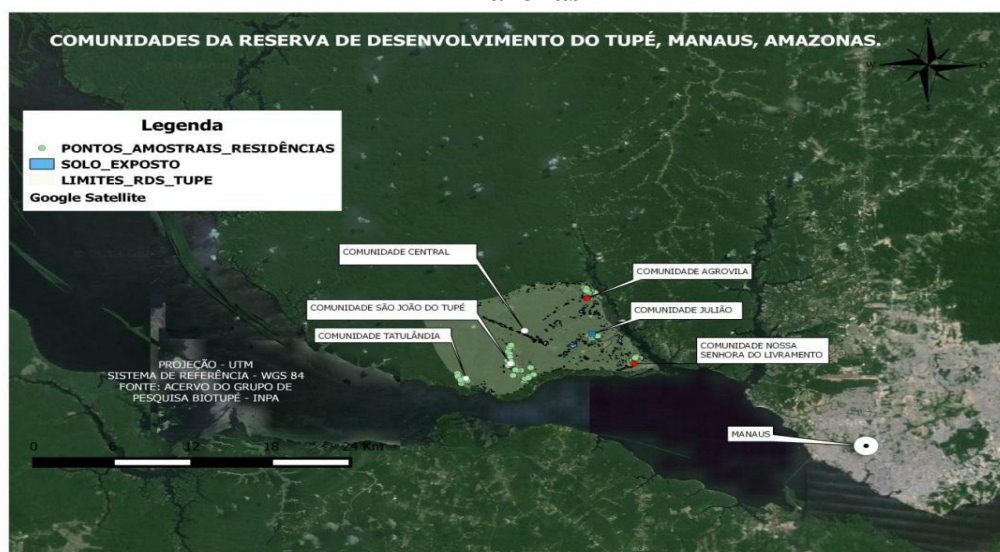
COMUNIDADES DA RESERVA DE DESENVOLVIMENTO DO TUPÉ, MANAUS, AMAZONAS.

Legenda
PONTOS_AMOSTRAIS_RESIDÊNCIAS
SOLO_EXPOSTO
LIMITES_RDS_TUPE
Google Satellite

COMUNIDADE CENTRAL
COMUNIDADE AGROVILA
COMUNIDADE SÃO JOÃO DO TUPÉ
COMUNIDADE JULIÃO
COMUNIDADE TATULÂNDIA
COMUNIDADE NOSSA SENHORA DO LIVRAMENTO

PROJEÇÃO - UTM
SISTEMA DE REFERÊNCIA - WGS 84
FONTE: ACERVO DO GRUPO DE PESQUISA BIOTUPÉ - INPA

0 6 12 18 24 Km

MANAUS